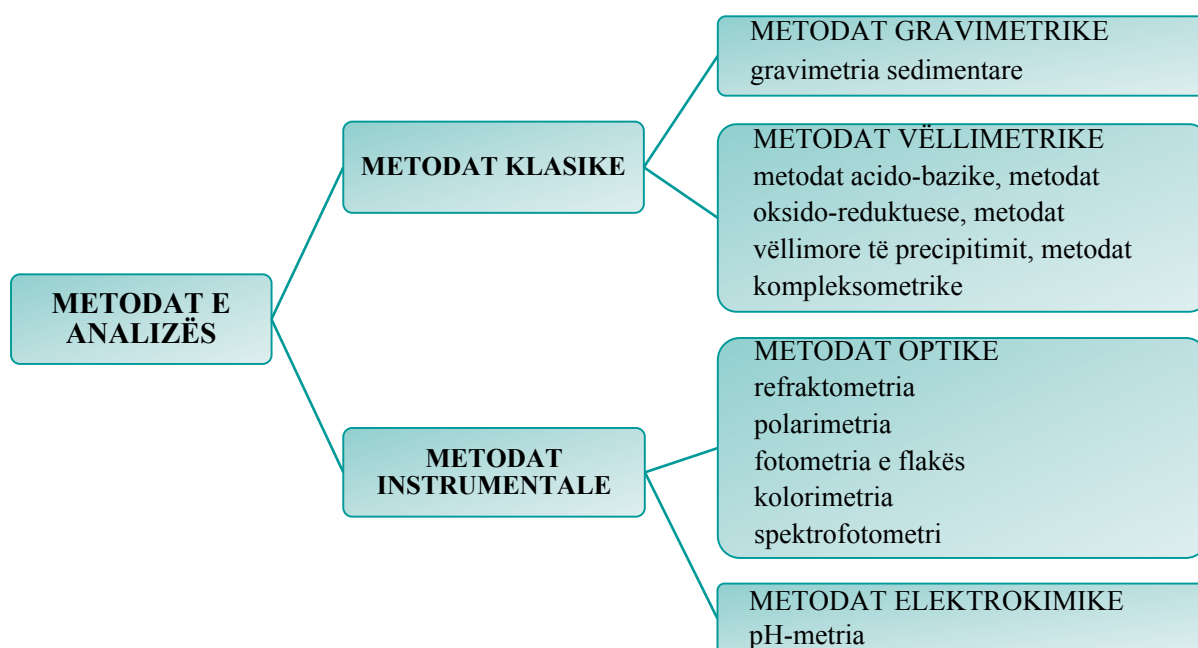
METODAT E ANALIZËS

METODAT KLASIKE

METODAT GRAVIMETRIKE
gravimetria sedimentare

METODAT VËLLIMETRIKE
metodat acido-bazike, metodat oksido-reduktuese, metodat vëllimore të precipitimit, metodat kompleksometrike

METODAT INSTRUMENTALE

METODAT OPTIKE
refraktometria
polarimetria
fotometria e flakës
kolorimetria
spektrofotometri

METODAT ELEKTROKIMIKE
pH-metria